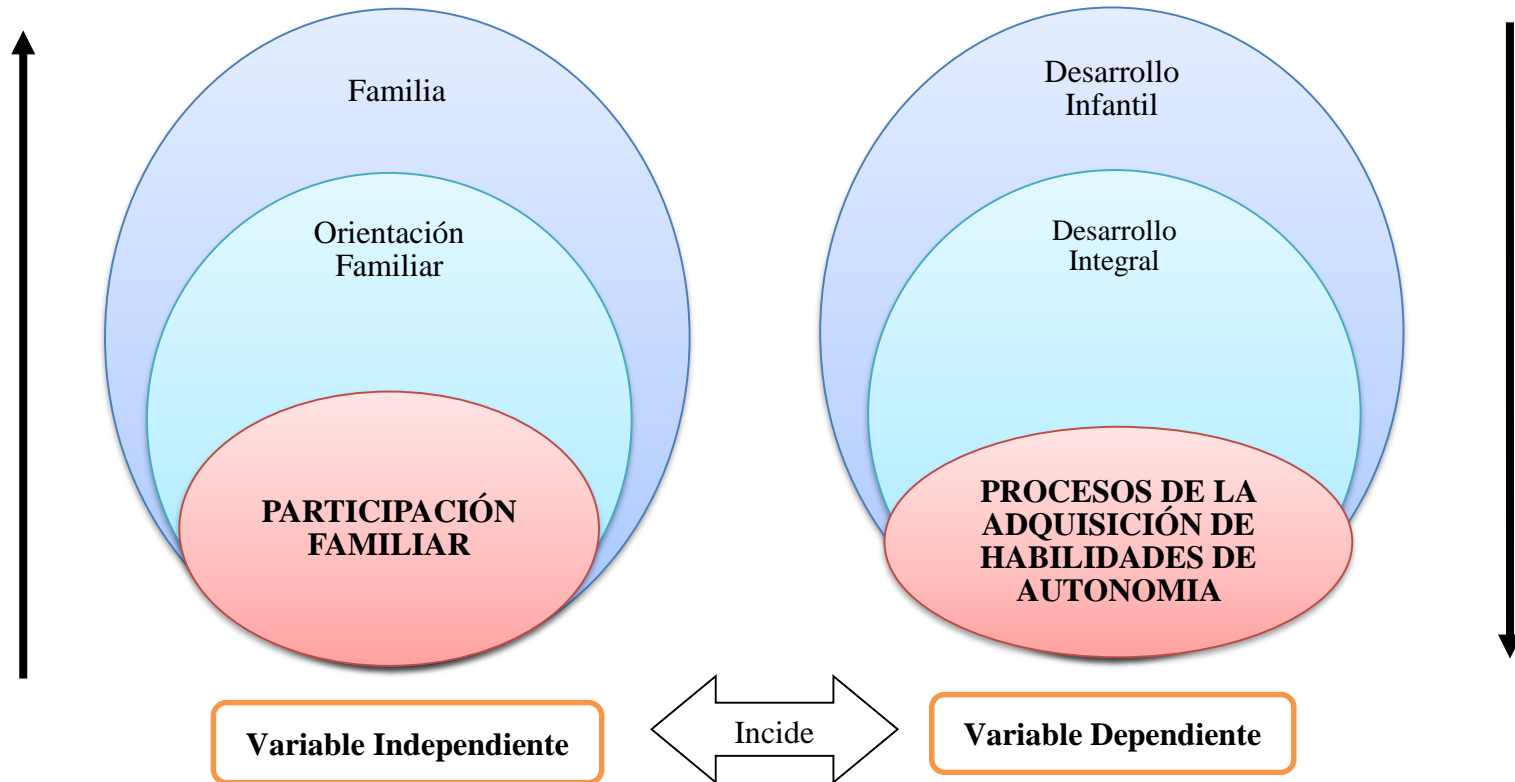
Familia

Orientación Familiar

PARTICIPACIÓN FAMILIAR

Desarrollo Infantil

Desarrollo Integral

PROCESOS DE LA ADQUISICIÓN DE HABILIDADES DE AUTONOMIA

Variable Independiente

Incide

Variable Dependiente